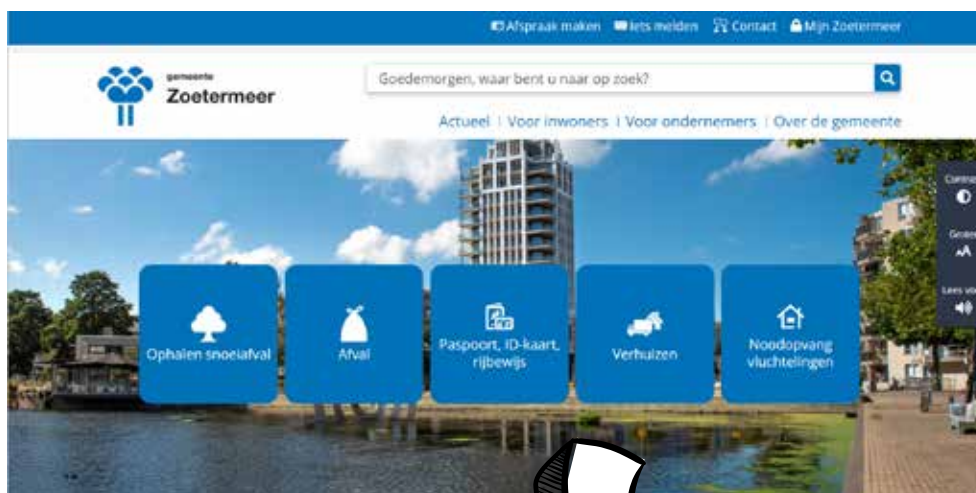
Afspraak maken Iets melden Contact Mijn Zoetermeer

gemeente Zoetermeer

Goedemorgen, waar bent u naar op zoek?

Actueel | Voor inwoners | Voor ondernemers | Over de gemeente

Contrast

Grootte

Lees voor

Ophalen snoeiafval

Afval

Paspoort, ID-kaart, rijbewijs

Verhuizen

Noodopvang vluchtelingen